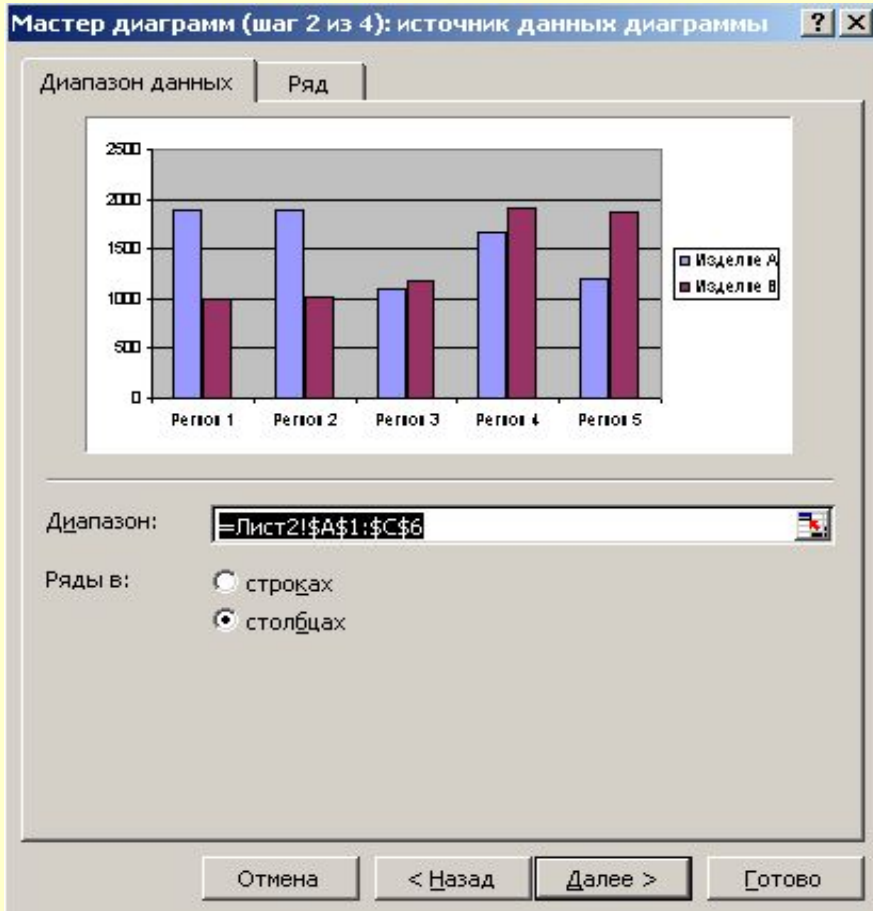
Мастер диаграмм (шаг 2 из 4): источник данных диаграммы ? X

Диапазон данных | Ряд

2500
2000
1500
1000
500
0

Регион 1 Регион 2 Регион 3 Регион 4 Регион 5

Изделие А
Изделие В

Диапазон: =Лист2!$A$1:$C$6

Ряды в:
строках
столбцах

Отмена | < Назад | Далее > | Готово